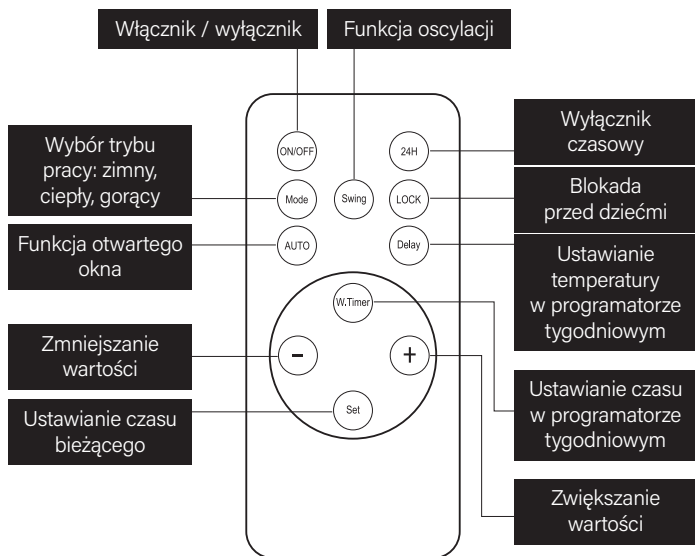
Włącznik / wyłącznik

Funkcja oscylacji

Wybór trybu pracy: zimny, ciepły, gorący

Funkcja otwartego okna

Zmniejszanie wartości

Ustawianie czasu bieżącego

ON/OFF

Mode

Swing

AUTO

24H

LOCK

Delay

W.Timer

-

+

Set

Wyłącznik czasowy

Blokada przed dziećmi

Ustawianie temperatury w programatorze tygodniowym

Ustawianie czasu w programatorze tygodniowym

Zwiększanie wartości